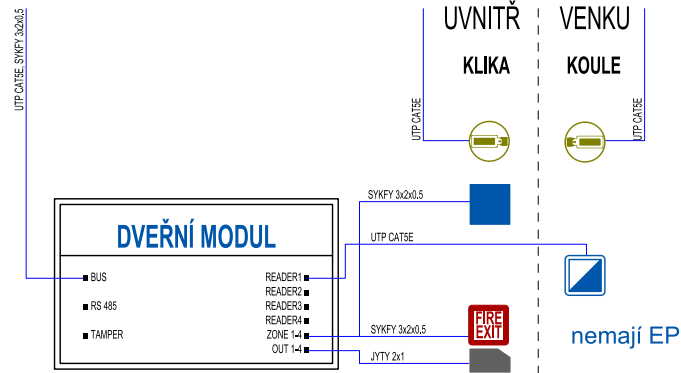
UTP CAT5E, SYKFY 3x2x0,5

UVNITŘ

VENKU

KLIKA

KOULE

UTP CAT5E

UTP CAT5E

SYKFY 3x2x0,5

DVEŘNÍ MODUL

UTP CAT5E

BUS

RS 485

TAMPER

READER1

READER2

READER3

READER4

ZONE 1-4

OUT 1-4

SYKFY 3x2x0,5

FIRE EXIT

JYTY 2x1

nemají EP